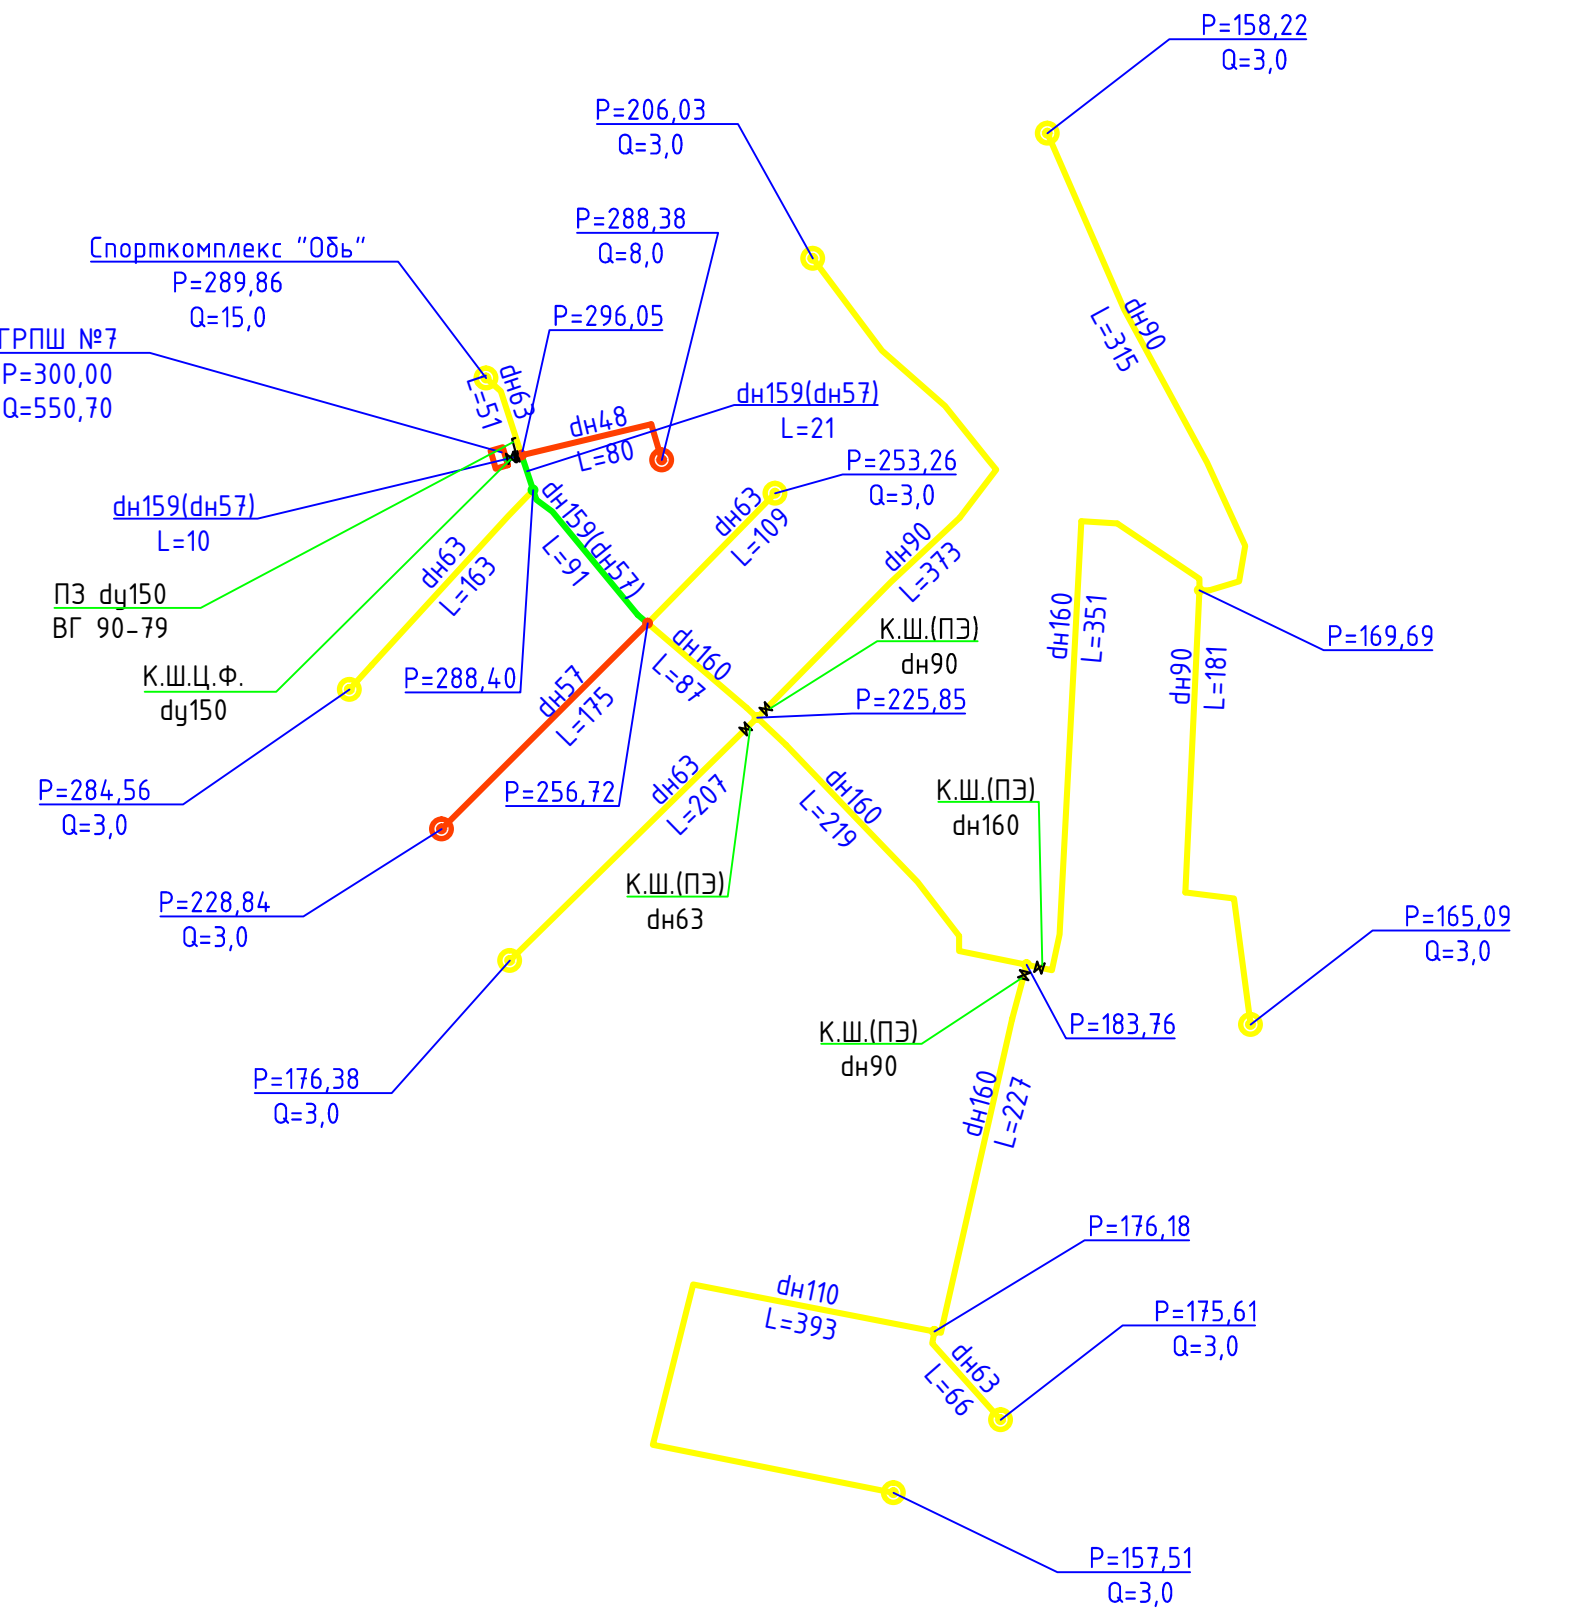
P=158,22
Q=3,0

P=206,03
Q=3,0

P=288,38
Q=8,0

Спорткомплекс "Обь"
P=289,86
Q=15,0

P=296,05

ГРПШ №7
P=300,00
Q=550,70

dн63
L=51

dн48
L=80

dн159(dн57)
L=21

dн90
L=315

P=253,26
Q=3,0

dн159(dн57)
L=10

dн63
L=109

dн159(dн57)
L=91

dн90
L=373

ПЗ dу150
ВГ 90-79

dн63
L=163

dн160
L=351

К.Ш.Ц.Ф.
dу150

P=288,40

dн160
L=87

К.Ш.(ПЭ)
dн90

P=225,85

dн90
L=181

P=169,69

dн57
L=175

P=284,56
Q=3,0

P=256,72

dн63
L=207

dн160
L=219

К.Ш.(ПЭ)
dн160

P=228,84
Q=3,0

К.Ш.(ПЭ)
dн63

P=165,09
Q=3,0

К.Ш.(ПЭ)
dн90

P=183,76

P=176,38
Q=3,0

dн160
L=227

P=176,18

dн110
L=393

P=175,61
Q=3,0

dн63
L=66

P=157,51
Q=3,0